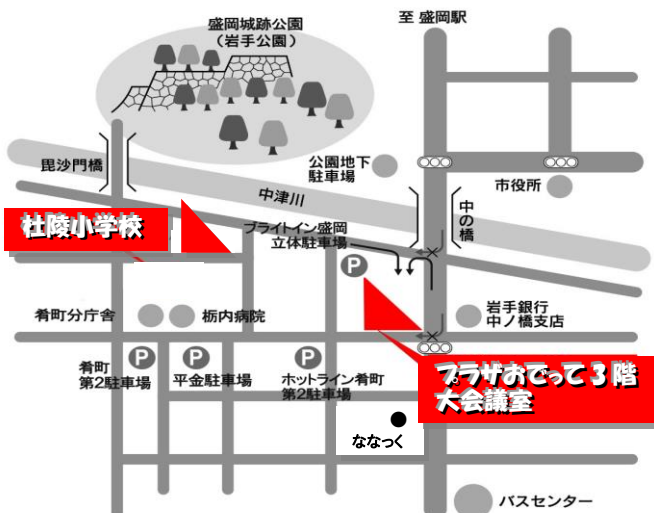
盛岡城跡公園
（岩手公園）

至 盛岡駅

毘沙門橋

公園地下
駐車場

市役所

中津川

中の橋

杜陵小学校

ブライトイン盛岡
立体駐車場

P

岩手銀行
中ノ橋支店

肴町分庁舎

栃内病院

P
肴町
第2駐車場

P
平金駐車場

P
ホットライン肴町
第2駐車場

プラザおでって３階
大会議室

ななっく

バスセンター